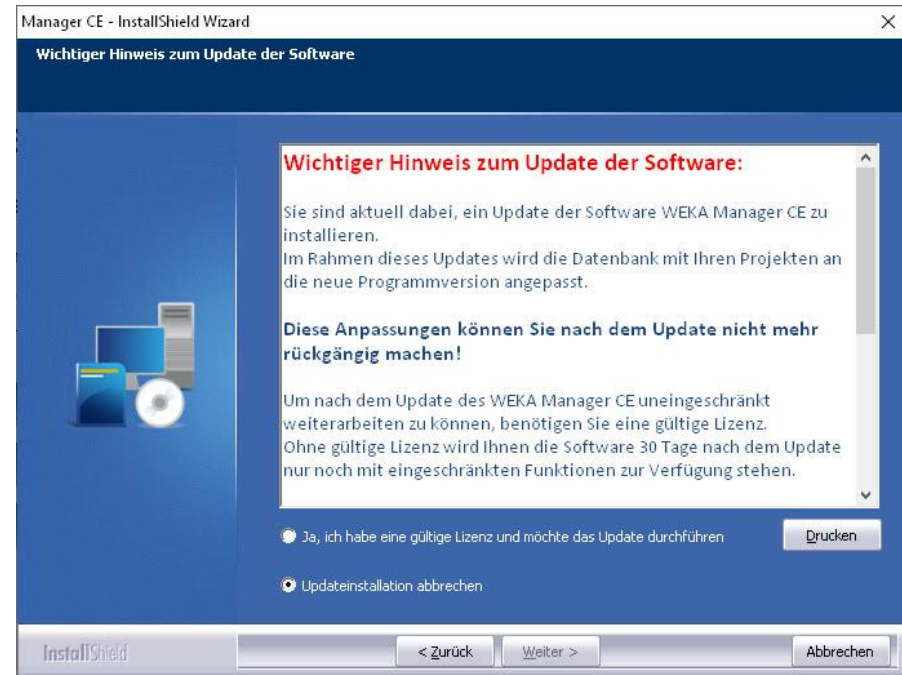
Manager CE - InstallShield Wizard

×

Wichtiger Hinweis zum Update der Software

Wichtiger Hinweis zum Update der Software:

Sie sind aktuell dabei, ein Update der Software WEKA Manager CE zu installieren.
Im Rahmen dieses Updates wird die Datenbank mit Ihren Projekten an die neue Programmversion angepasst.

Diese Anpassungen können Sie nach dem Update nicht mehr rückgängig machen!

Um nach dem Update des WEKA Manager CE uneingeschränkt weiterarbeiten zu können, benötigen Sie eine gültige Lizenz.
Ohne gültige Lizenz wird Ihnen die Software 30 Tage nach dem Update nur noch mit eingeschränkten Funktionen zur Verfügung stehen.

Ja, ich habe eine gültige Lizenz und möchte das Update durchführen

Drucken

Updateinstallation abbrechen

InstallShield

< Zurück

Weiter >

Abbrechen